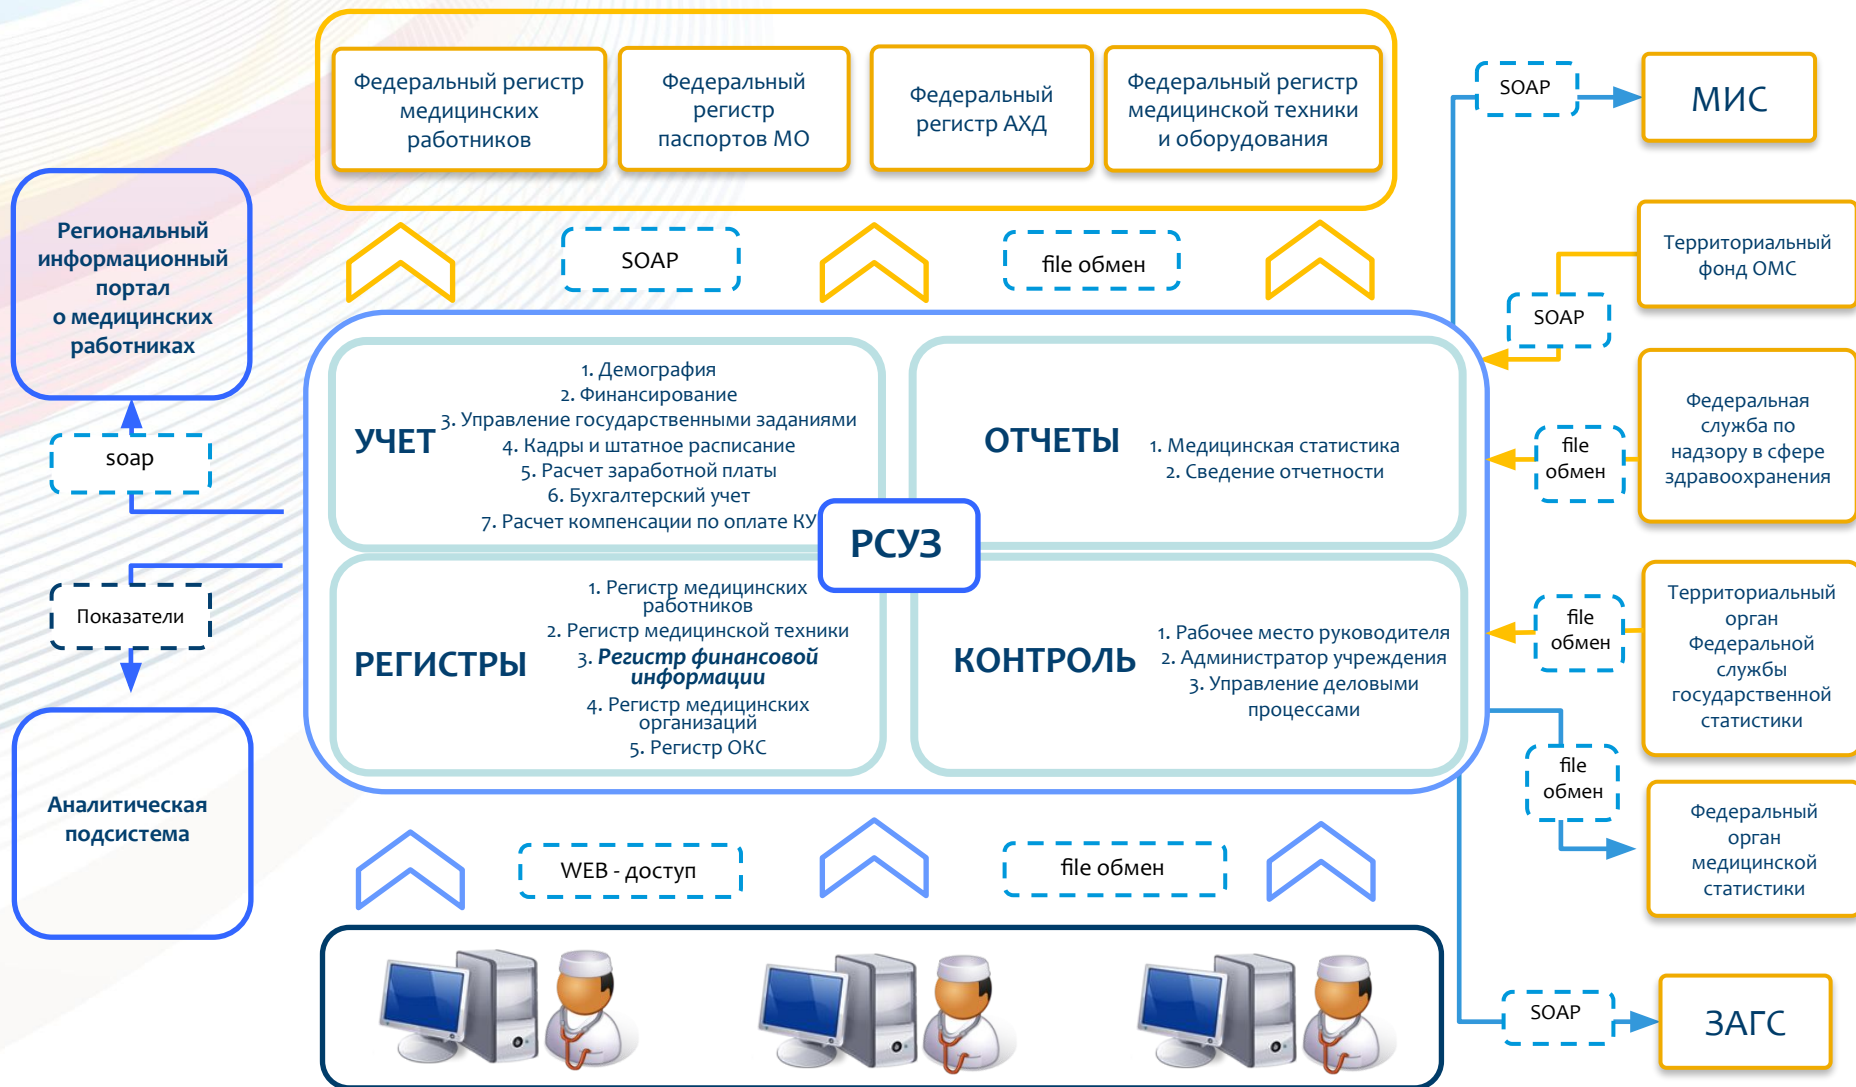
Федеральный регистр медицинских работников

Федеральный регистр паспортов МО

Федеральный регистр АХД

Федеральный регистр медицинской техники и оборудования

SOAP

МИС

SOAP

file обмен

Региональный информационный портал о медицинских работниках

soap

Показатели

Аналитическая подсистема

Территориальный фонд ОМС

SOAP

Федеральная служба по надзору в сфере здравоохранения

file обмен

УЧЕТ

1. Демография
2. Финансирование
3. Управление государственными заданиями
4. Кадры и штатное расписание
5. Расчет заработной платы
6. Бухгалтерский учет
7. Расчет компенсации по оплате КУ

ОТЧЕТЫ

1. Медицинская статистика
2. Сведение отчетности

РСУЗ

РЕГИСТРЫ

1. Регистр медицинских работников
2. Регистр медицинской техники
3. ***Регистр финансовой информации***
4. Регистр медицинских организаций
5. Регистр ОКС

КОНТРОЛЬ

1. Рабочее место руководителя
2. Администратор учреждения
3. Управление деловыми процессами

Территориальный орган Федеральной службы государственной статистики

file обмен

file обмен

Федеральный орган медицинской статистики

WEB - доступ

file обмен

SOAP

ЗАГС